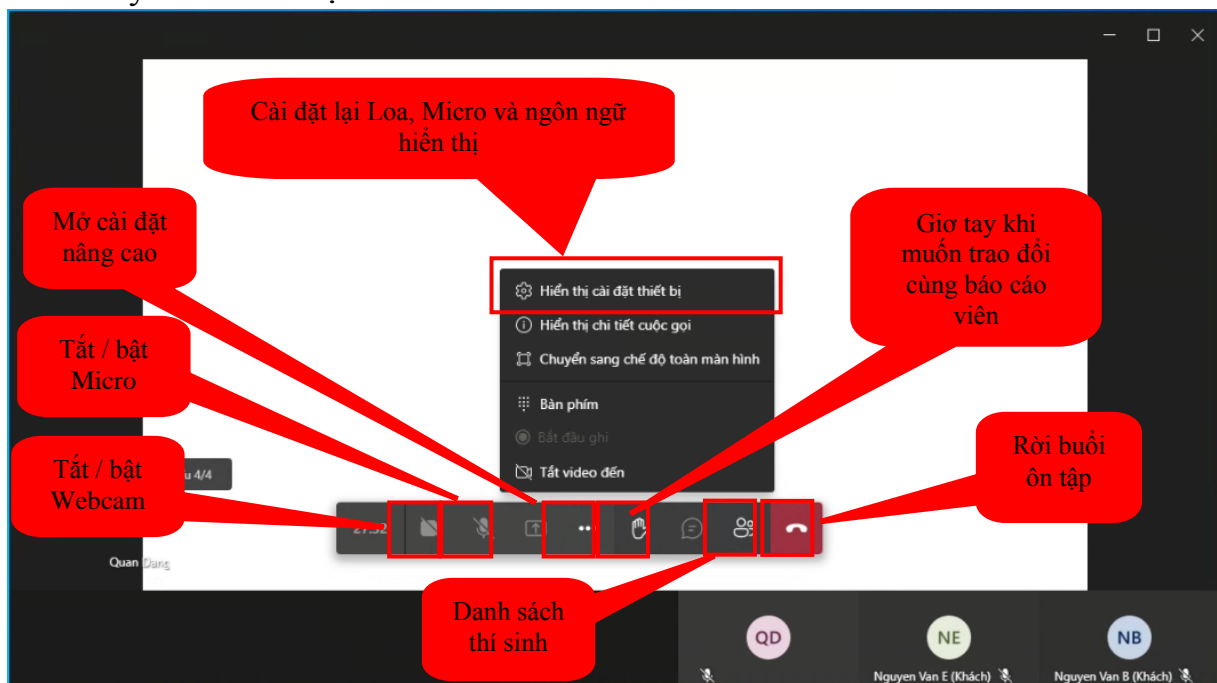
Cài đặt lại Loa, Micro và ngôn ngữ hiển thị

Mở cài đặt nâng cao

Giơ tay khi muốn trao đổi cùng báo cáo viên

Hiển thị cài đặt thiết bị

Hiển thị chi tiết cuộc gọi

Chuyển sang chế độ toàn màn hình

Bàn phím

Bắt đầu ghi

Tắt video đến

Tắt / bật Micro

Tắt / bật Webcam

u 4/4

Rời buổi ôn tập

27:32

Quan Dang

Danh sách thí sinh

QD

NE

Nguyen Van E (Khách)

NB

Nguyen Van B (Khách)